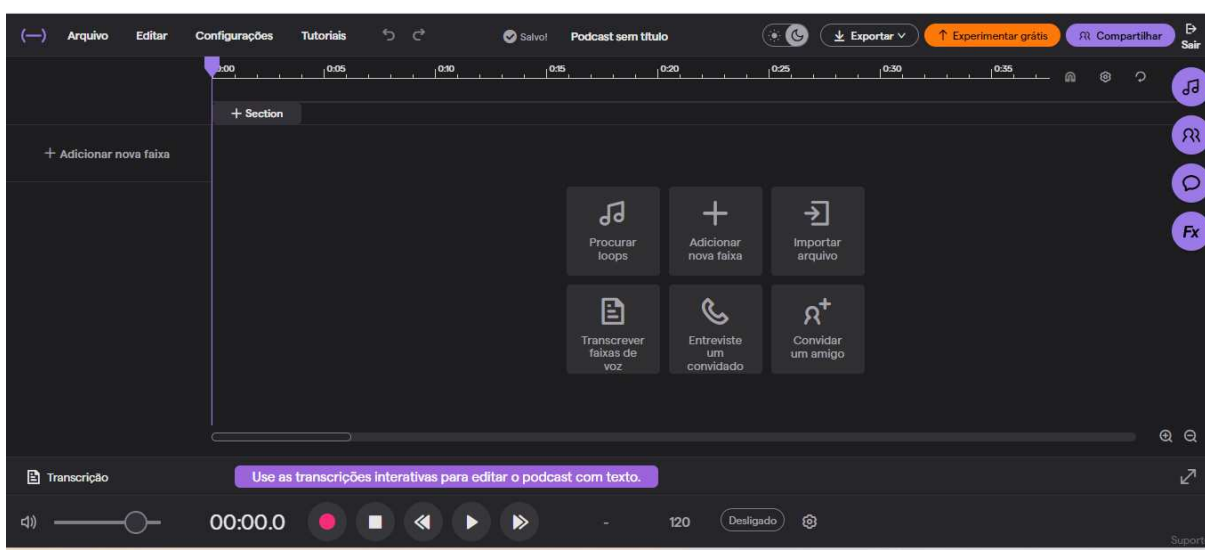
Arquivo Editar Configurações Tutoriais Salvo! Podcast sem título Exportar Experimentar grátis Compartilhar Sair

0:00 0:05 0:10 0:15 0:20 0:25 0:30 0:35

+ Section

+ Adicionar nova faixa

Procurar loops

Adicionar nova faixa

Importar arquivo

Transcrever faixas de voz

Entreviste um convidado

Convidar um amigo

Fx

Transcrição

Use as transcrições interativas para editar o podcast com texto.

00:00.0

-

120

Desligado

Suport